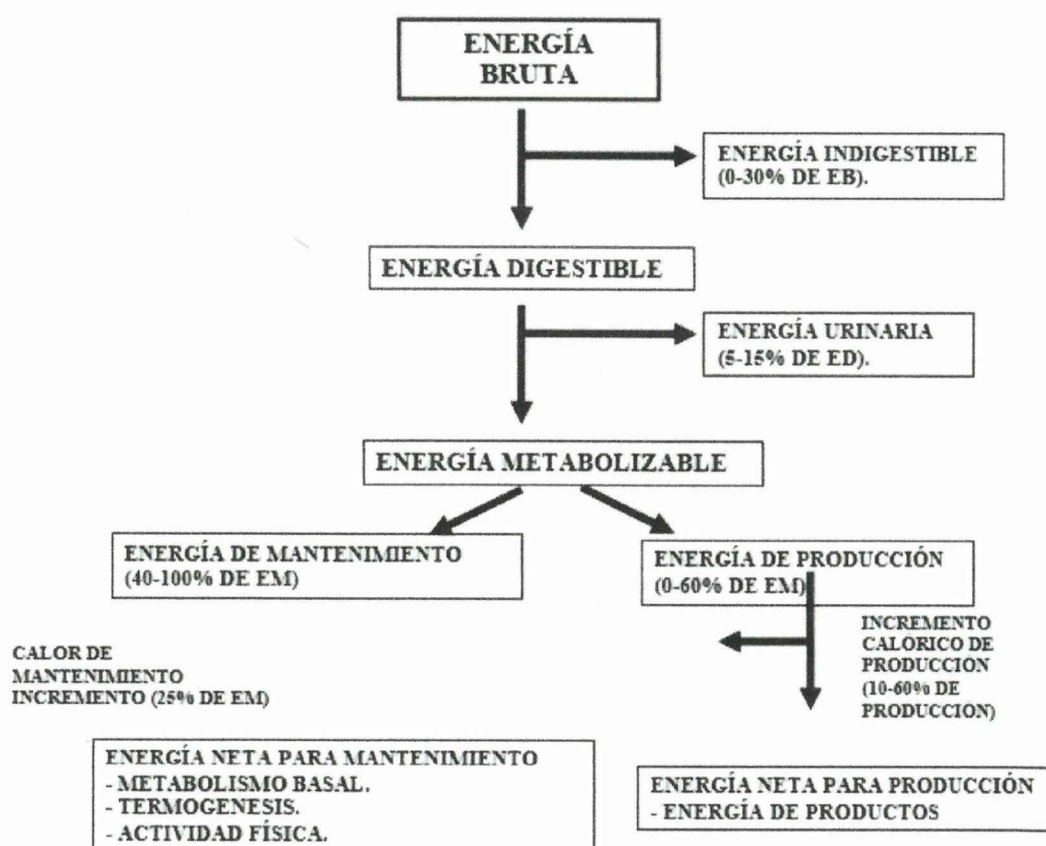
ENERGÍA BRUTA

ENERGÍA INDIGESTIBLE (0-30% DE EB).

ENERGÍA DIGESTIBLE

ENERGÍA URINARIA (5-15% DE ED).

ENERGÍA METABOLIZABLE

ENERGÍA DE MANTENIMIENTO (40-100% DE EM)

ENERGÍA DE PRODUCCIÓN (0-60% DE EM)

CALOR DE MANTENIMIENTO INCREMENTO (25% DE EM)

INCREMENTO CALORICO DE PRODUCCION (10-60% DE PRODUCCION)

ENERGÍA NETA PARA MANTENIMIENTO
- METABOLISMO BASAL.
- TERMOGENESIS.
- ACTIVIDAD FÍSICA.

ENERGÍA NETA PARA PRODUCCIÓN
- ENERGÍA DE PRODUCTOS